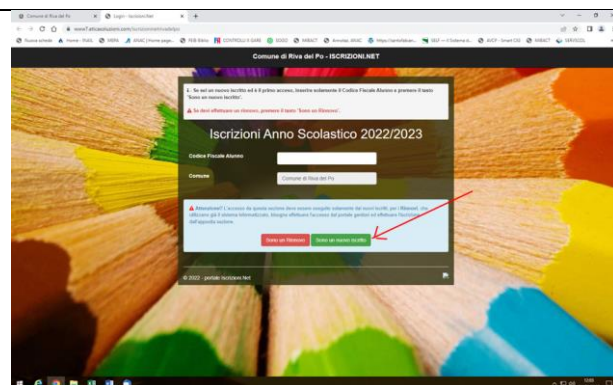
Comune di Riva del Po | Login - Iscrizioni.Net

www7.eticasoluzioni.com/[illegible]

Nuove schede | Home - NoiG... | MEPA | ANAC | Home page... | NIB Biblio | CONTROLLI A GARE | DURC | INIBACT | Annotaz. ANAC | https://antiriciclaan... | SELF — Il Sistema d... | AVCP - Smart CIG | INIBACT | SERVIZIOL

Comune di Riva del Po - ISCRIZIONI.NET

1 - Se sei un nuovo iscritto ed è il primo accesso, inserire solamente il Codice Fiscale Alunno e premere il tasto 'Sono un nuovo iscritto'.

Se devi effettuare un rinnovo, premere il tasto 'Sono un Rinnovo'.

Iscrizioni Anno Scolastico 2022/2023

Codice Fiscale Alunno

Comune

Comune di Riva del Po

Attenzione! L'accesso da questa sezione deve essere eseguito solamente dai nuovi iscritti, per i Rinnovi, che utilizzano già il sistema informatizzato, bisogna effettuare l'accesso dal portale genitori ed effettuare l'iscrizione dall'apposita sezione.

Sono un Rinnovo

Sono un nuovo iscritto

© 2022 - portale Iscrizioni.Net